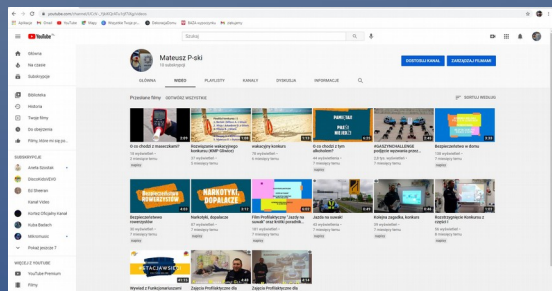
youtube.com/channel/UC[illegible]

Aplikacje Gmail YouTube Mapy Wszystkie Twoje pu... Zaloguj się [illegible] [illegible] zakupy

YouTube PL

Szukaj

Główna
Na czasie
Subskrypcje
Biblioteka
Historia
Twoje filmy
Do obejrzenia
Filmy, które mi się po...

SUBSKRYPCJE
Aneta Szlufak
Discord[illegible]
DJ Shaman
Kanał Video
Komisz Oficjalny Kanał
Kuba Bielach
Mikroinsjekt
Pokaż jeszcze 7

WIĘCEJ Z YOUTUBE
YouTube Premium
Filmy

Mateusz P-ski
10 subskrybentów

DOSTOSUJ KANAŁ
ZARZĄDZAJ FILMAMI

GŁÓWNA WIDEO PLAYLISTY KANAŁY DYSKUSJA INFORMACJE

Przesłane filmy ODTWÓRZ WSZYSTKIE
SORTUJ WEDŁUG

O co chodzi z maseczkami?
2 wyświetlenia • 3 miesiące temu

Rozwiązanie wakacyjnego konkursu (KMP Gliwice)
19 wyświetleń • 3 miesiące temu

wakacyjny konkurs
16 wyświetleń • 3 miesiące temu

O co chodzi z tym alkoholem?
44 wyświetlenia • 7 miesięcy temu

#JASZYNCHALLENGE policjanci wspierają przed...
23 tys. wyświetleń • 7 miesięcy temu

Bezpieczeństwo w domu
198 wyświetleń • 7 miesięcy temu

Bezpieczeństwo nowoczesnych
30 wyświetleń • 7 miesięcy temu

Narkotyki, dopalacze
37 wyświetleń • 7 miesięcy temu

Film Profilaktyczny "Jazdy na sowak" oraz krótki przedstawi...
191 wyświetleń • 7 miesięcy temu

Jazda na sowak!
42 wyświetlenia • 7 miesięcy temu

Kolejna zagadka, konkurs
36 wyświetleń • 7 miesięcy temu

Rozstrzygnięcie Konkursu z części I
56 wyświetleń • 8 miesięcy temu

Wywiad z Funkcjonariuszem
Zajęcia Profilaktyczne dla
Zajęcia Profilaktyczne dla